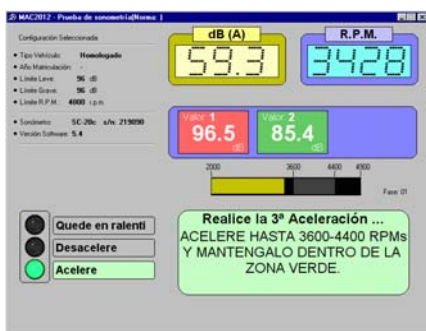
MAC2012 - Prueba de sonometría(Norma: )

Configuración Seleccionada

• Tipo Vehículo: Homologado
• Año Matriculación: -
• Límite Leve: 96 dB
• Límite Grave: 96 dB
• Límite R.P.M.: 4000 r.p.m.

• Sonómetro: SC-20c s/n: 219090
• Versión Software: 5.4

dB (A)
59.3

R.P.M.
3428

Valor: 1
96.5
dB

Valor: 2
85.4
dB

2000 3600 4400 4900
Fase: 01

Quede en ralentí
Desacelere
Acelere

Realice la 3ª Aceleración ...
ACELERE HASTA 3600-4400 RPMs Y MANTENGALO DENTRO DE LA ZONA VERDE.